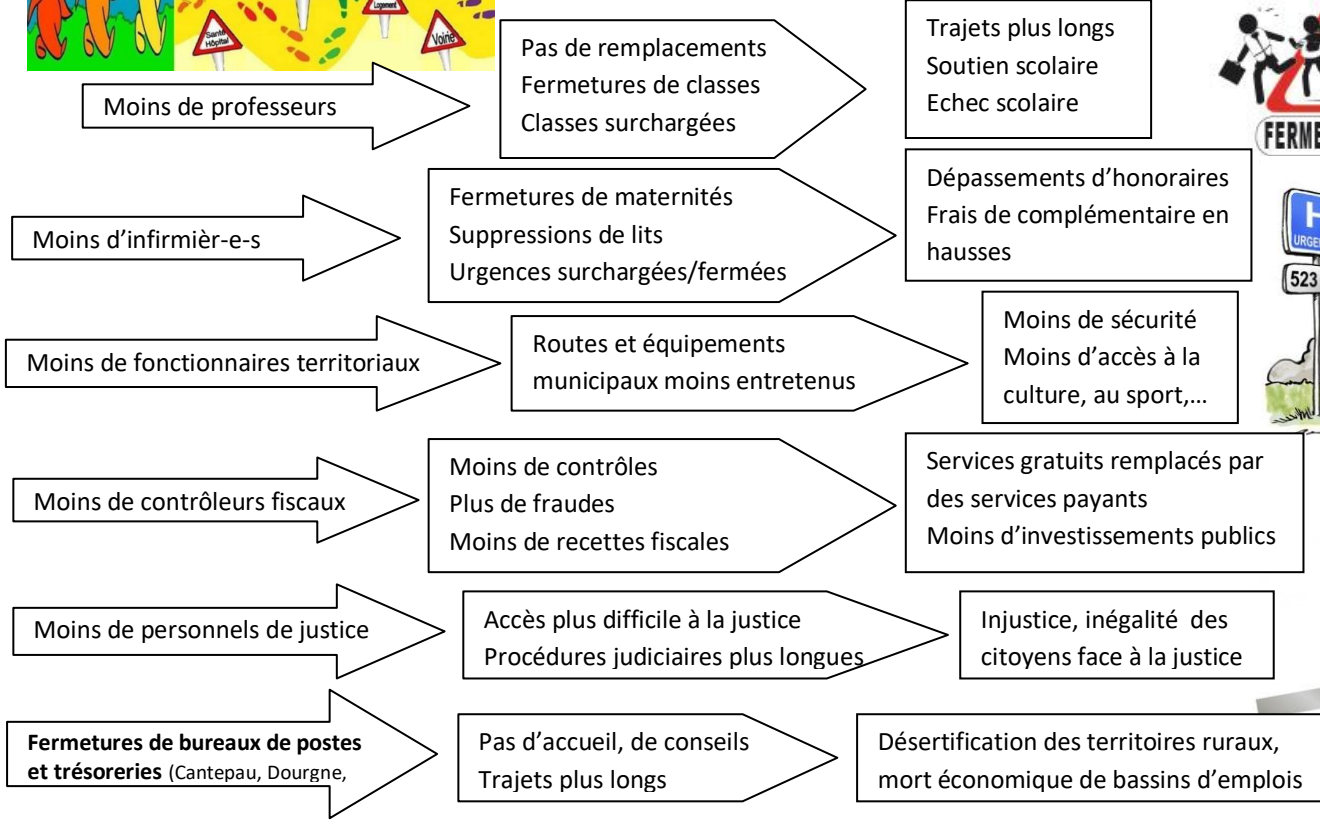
Santé Hôpital
Logement
Voirie

Moins de professeurs

Pas de remplacements
Fermetures de classes
Classes surchargées

Trajets plus longs
Soutien scolaire
Echec scolaire

FERME

Moins d'infirmièr-e-s

Fermetures de maternités
Suppressions de lits
Urgences surchargées/fermées

Dépassements d'honoraires
Frais de complémentaire en hausses

H
URGE
523

Moins de fonctionnaires territoriaux

Routes et équipements municipaux moins entretenus

Moins de sécurité
Moins d'accès à la culture, au sport,…

Moins de contrôleurs fiscaux

Moins de contrôles
Plus de fraudes
Moins de recettes fiscales

Services gratuits remplacés par des services payants
Moins d'investissements publics

Moins de personnels de justice

Accès plus difficile à la justice
Procédures judiciaires plus longues

Injustice, inégalité des citoyens face à la justice

**Fermetures de bureaux de postes et trésoreries** (Cantepau, Dourgne,

Pas d'accueil, de conseils
Trajets plus longs

Désertification des territoires ruraux, mort économique de bassins d'emplois